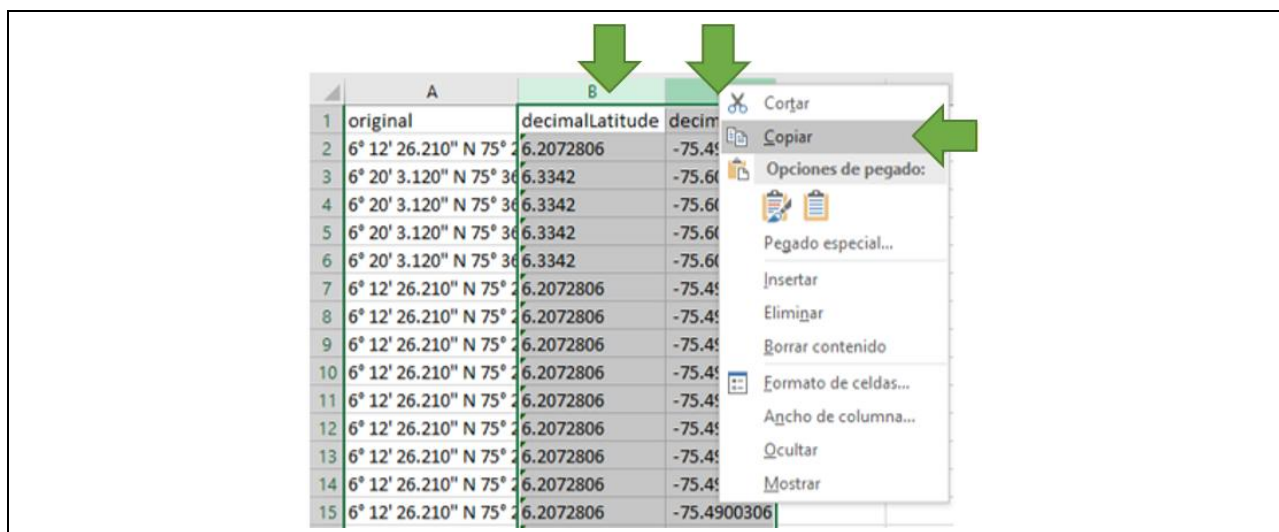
| | A | B | |
|---|---|---|---|
| 1 | original | decimalLatitude | decim |
| 2 | 6° 12' 26.210" N 75° 2 | 6.2072806 | -75.49 |
| 3 | 6° 20' 3.120" N 75° 36 | 6.3342 | -75.60 |
| 4 | 6° 20' 3.120" N 75° 36 | 6.3342 | -75.60 |
| 5 | 6° 20' 3.120" N 75° 36 | 6.3342 | -75.60 |
| 6 | 6° 20' 3.120" N 75° 36 | 6.3342 | -75.60 |
| 7 | 6° 12' 26.210" N 75° 2 | 6.2072806 | -75.49 |
| 8 | 6° 12' 26.210" N 75° 2 | 6.2072806 | -75.49 |
| 9 | 6° 12' 26.210" N 75° 2 | 6.2072806 | -75.49 |
| 10 | 6° 12' 26.210" N 75° 2 | 6.2072806 | -75.49 |
| 11 | 6° 12' 26.210" N 75° 2 | 6.2072806 | -75.49 |
| 12 | 6° 12' 26.210" N 75° 2 | 6.2072806 | -75.49 |
| 13 | 6° 12' 26.210" N 75° 2 | 6.2072806 | -75.49 |
| 14 | 6° 12' 26.210" N 75° 2 | 6.2072806 | -75.49 |
| 15 | 6° 12' 26.210" N 75° 2 | 6.2072806 | -75.4900306 |

Cortar
Copiar
Opciones de pegado:
Pegado especial...
Insertar
Eliminar
Borrar contenido
Formato de celdas...
Ancho de columna...
Ocultar
Mostrar